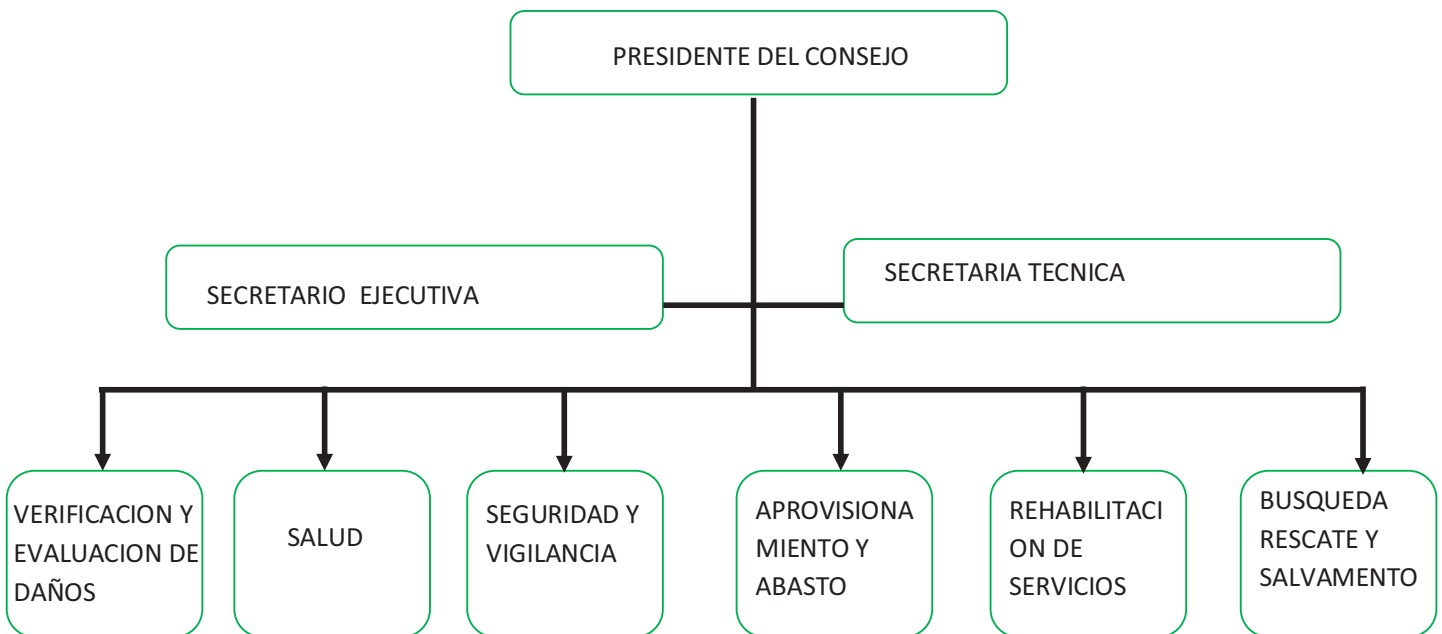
PRESIDENTE DEL CONSEJO

SECRETARIO EJECUTIVA

SECRETARIA TECNICA

VERIFICACION Y EVALUACION DE DAÑOS

SALUD

SEGURIDAD Y VIGILANCIA

APROVISIONA MIENTO Y ABASTO

REHABILITACI ON DE SERVICIOS

BUSQUEDA RESCATE Y SALVAMENTO